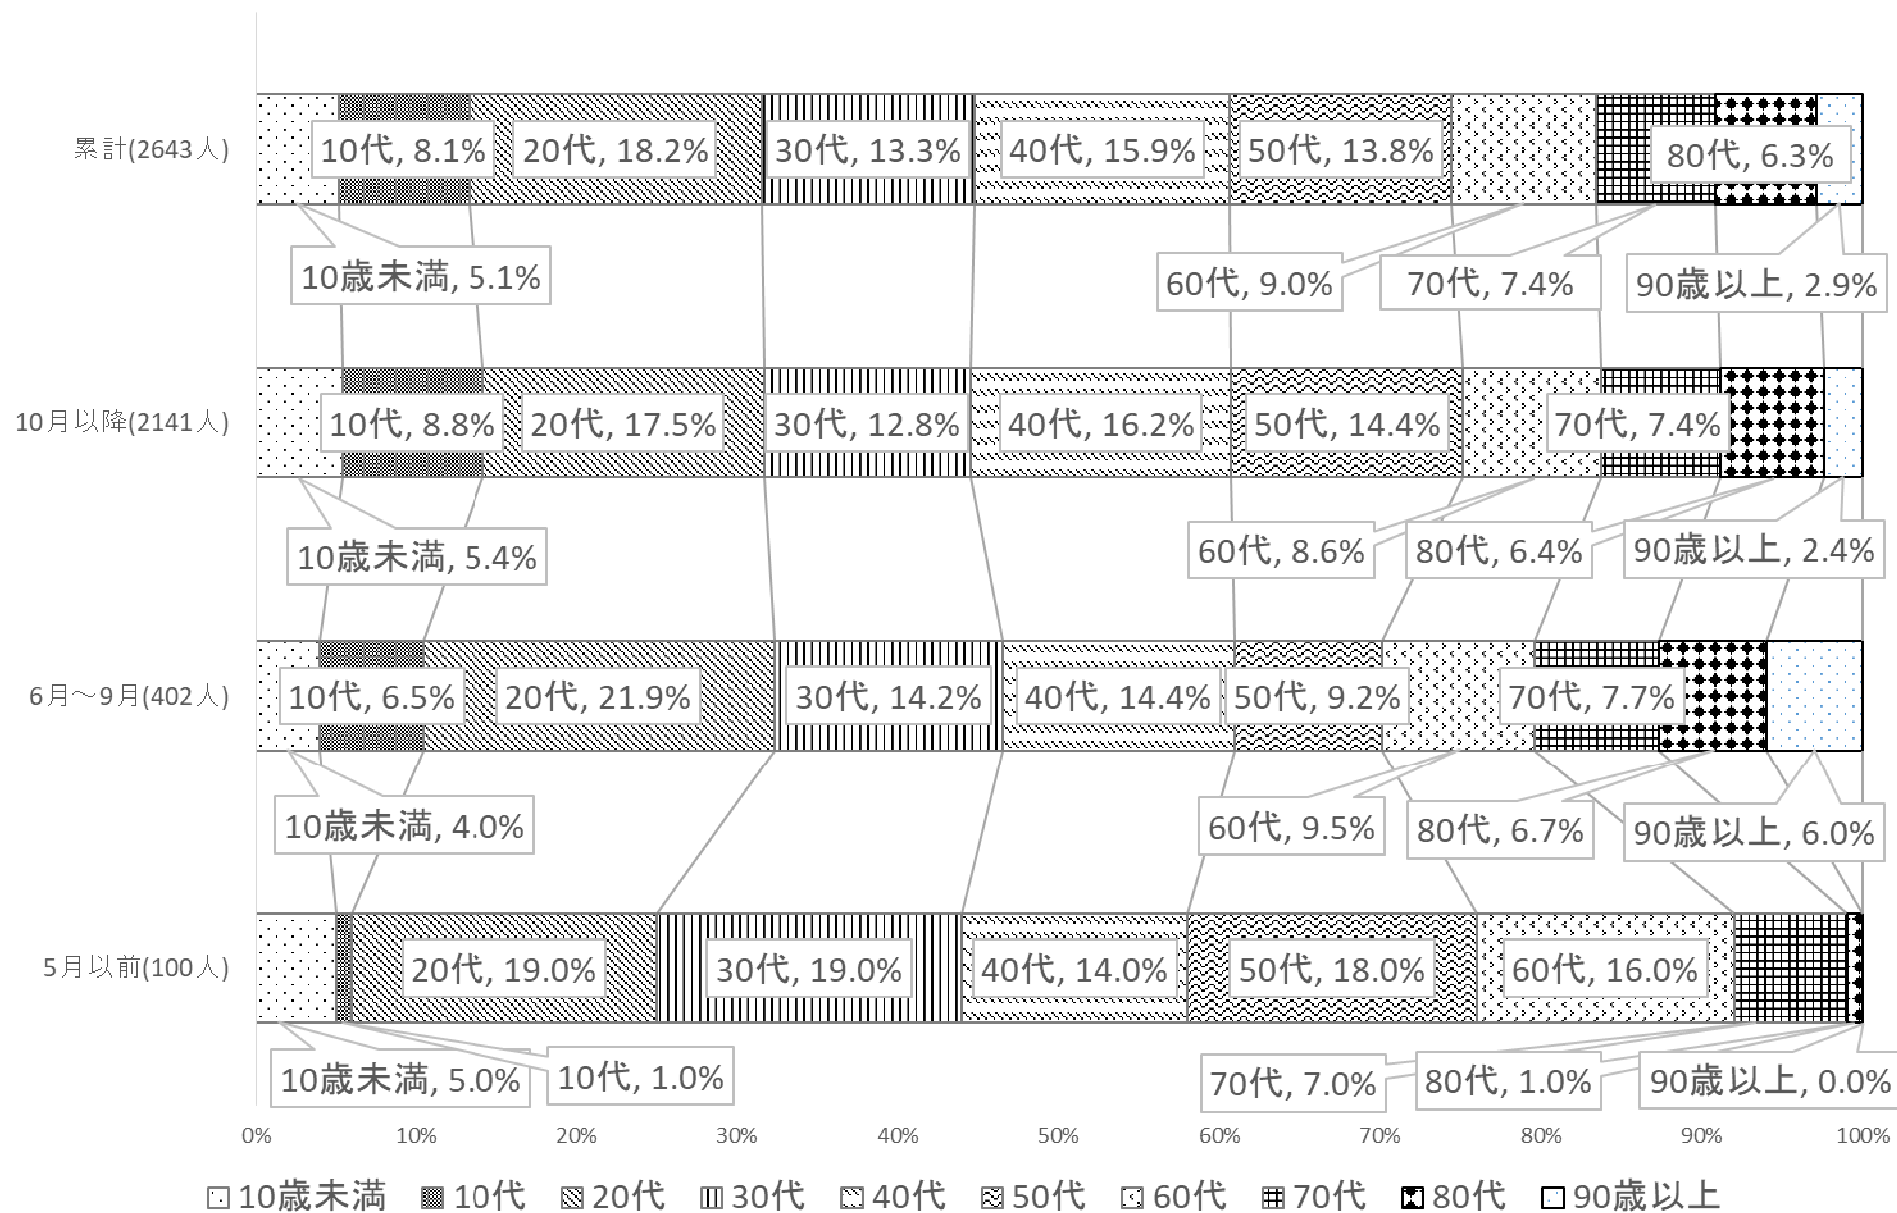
累計(2643人)

10代, 8.1%
20代, 18.2%
30代, 13.3%
40代, 15.9%
50代, 13.8%
80代, 6.3%
10歳未満, 5.1%
60代, 9.0%
70代, 7.4%
90歳以上, 2.9%

10月以降(2141人)

10代, 8.8%
20代, 17.5%
30代, 12.8%
40代, 16.2%
50代, 14.4%
70代, 7.4%
10歳未満, 5.4%
60代, 8.6%
80代, 6.4%
90歳以上, 2.4%

6月～9月(402人)

10代, 6.5%
20代, 21.9%
30代, 14.2%
40代, 14.4%
50代, 9.2%
70代, 7.7%
10歳未満, 4.0%
60代, 9.5%
80代, 6.7%
90歳以上, 6.0%

5月以前(100人)

20代, 19.0%
30代, 19.0%
40代, 14.0%
50代, 18.0%
60代, 16.0%
10歳未満, 5.0%
10代, 1.0%
70代, 7.0%
80代, 1.0%
90歳以上, 0.0%

0% 10% 20% 30% 40% 50% 60% 70% 80% 90% 100%

10歳未満 10代 20代 30代 40代 50代 60代 70代 80代 90歳以上